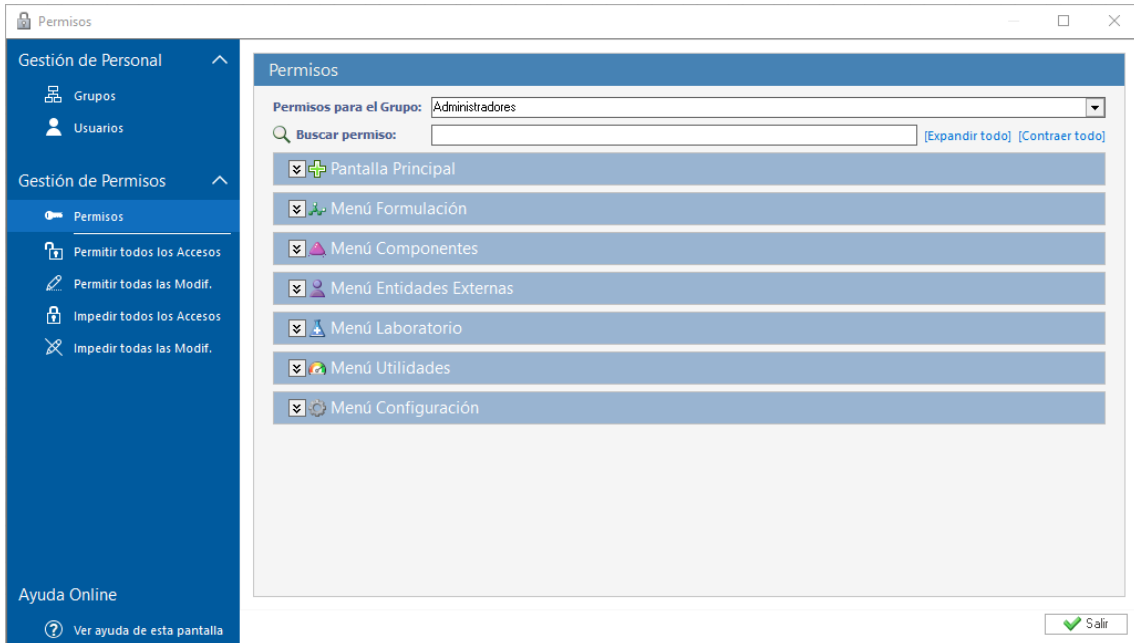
Permisos

Gestión de Personal
Grupos
Usuarios

Gestión de Permisos
Permisos
Permitir todos los Accesos
Permitir todas las Modif.
Impedir todos los Accesos
Impedir todas las Modif.

Ayuda Online
Ver ayuda de esta pantalla

Permisos

Permisos para el Grupo: Administradores
Buscar permiso:
[Expandir todo] [Contraer todo]

Pantalla Principal
Menú Formulación
Menú Componentes
Menú Entidades Externas
Menú Laboratorio
Menú Utilidades
Menú Configuración

Salir